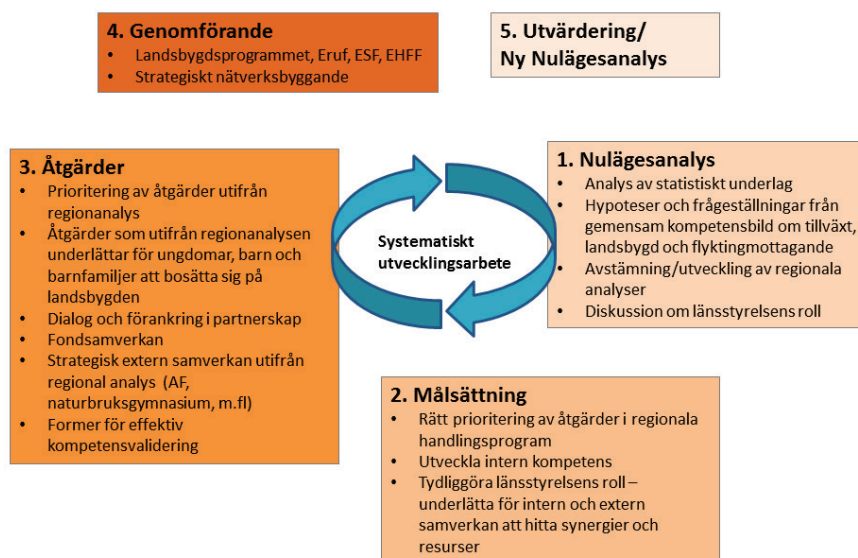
4. Genomförande
- Landsbygdsprogrammet, Eruf, ESF, EHFF
- Strategiskt nätverksbyggande

5. Utvärdering/ Ny Nulägesanalys

3. Åtgärder
- Prioritering av åtgärder utifrån regionanalys
- Åtgärder som utifrån regionanalysen underlättar för ungdomar, barn och barnfamiljer att bosätta sig på landsbygden
- Dialog och förankring i partnerskap
- Fondsamverkan
- Strategisk extern samverkan utifrån regional analys (AF, naturbruksgymnasium, m.fl)
- Former för effektiv kompetensvalidering

Systematiskt utvecklingsarbete

1. Nulägesanalys
- Analys av statistiskt underlag
- Hypoteser och frågeställningar från gemensam kompetensbild om tillväxt, landsbygd och flyktingmottagande
- Avstämning/utveckling av regionala analyser
- Diskussion om länsstyrelsens roll

2. Målsättning
- Rätt prioritering av åtgärder i regionala handlingsprogram
- Utveckla intern kompetens
- Tydliggöra länsstyrelsens roll – underlätta för intern och extern samverkan att hitta synergier och resurser